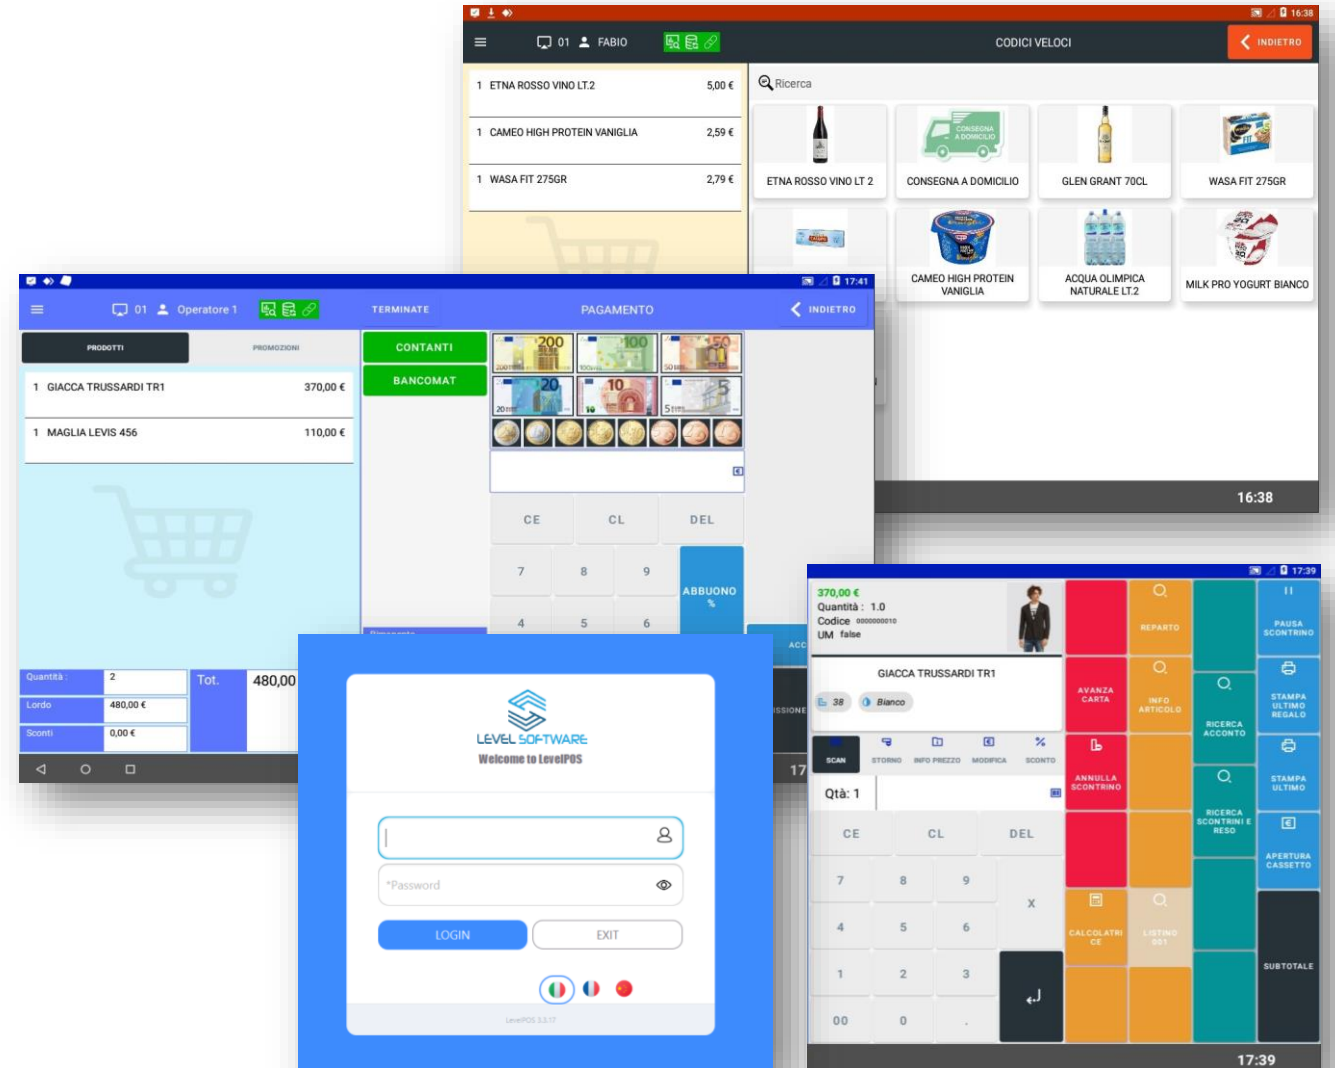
16:38

01 FABIO

CODICI VELOCI

INDIETRO

1 ETNA ROSSO VINO LT.2 5,00 €

1 CAMEO HIGH PROTEIN VANIGLIA 2,59 €

1 WASA FIT 275GR 2,79 €

Ricerca

ETNA ROSSO VINO LT 2

CONSEGNA A DOMICILIO

GLEN GRANT 70CL

WASA FIT 275GR

CAMEO HIGH PROTEIN VANIGLIA

ACQUA OLIMPICA NATURALE LT.2

MILK PRO YOGURT BIANCO

16:38

17:41

01 Operatore 1

TERMINATE

PAGAMENTO

INDIETRO

PRODOTTI

PROMOZIONI

1 GIACCA TRUSSARDI TR1 370,00 €

1 MAGLIA LEVIS 456 110,00 €

CONTANTI

BANCOMAT

CE CL DEL

7 8 9

ABBUONO %

4 5 6

Quantità : 2

Lordo 480,00 €

Sconti 0,00 €

Tot. 480,00

LEVEL SOFTWARE

Welcome to LevelPOS

*Password

LOGIN

EXIT

LevelPOS 3.3.17

17:39

370,00 €

Quantità : 1.0

Codice 0000000010

UM false

GIACCA TRUSSARDI TR1

38 Bianco

SCAN STORNO INFO PREZZO MODIFICA SCONTO

Qtà: 1

CE CL DEL

7 8 9

4 5 6 X

1 2 3

00 0 .

REPARTO

AVANZA CARTA

INFO ARTICOLO

ANNULLA SCONTRINO

RICERCA ACCONTO

RICERCA SCONTRINI E RESO

CALCOLATRICE

LISTINO 001

PAUSA SCONTRINO

STAMPA ULTIMO REGALO

STAMPA ULTIMO

APERTURA CASSETTO

SUBTOTALE

17:39